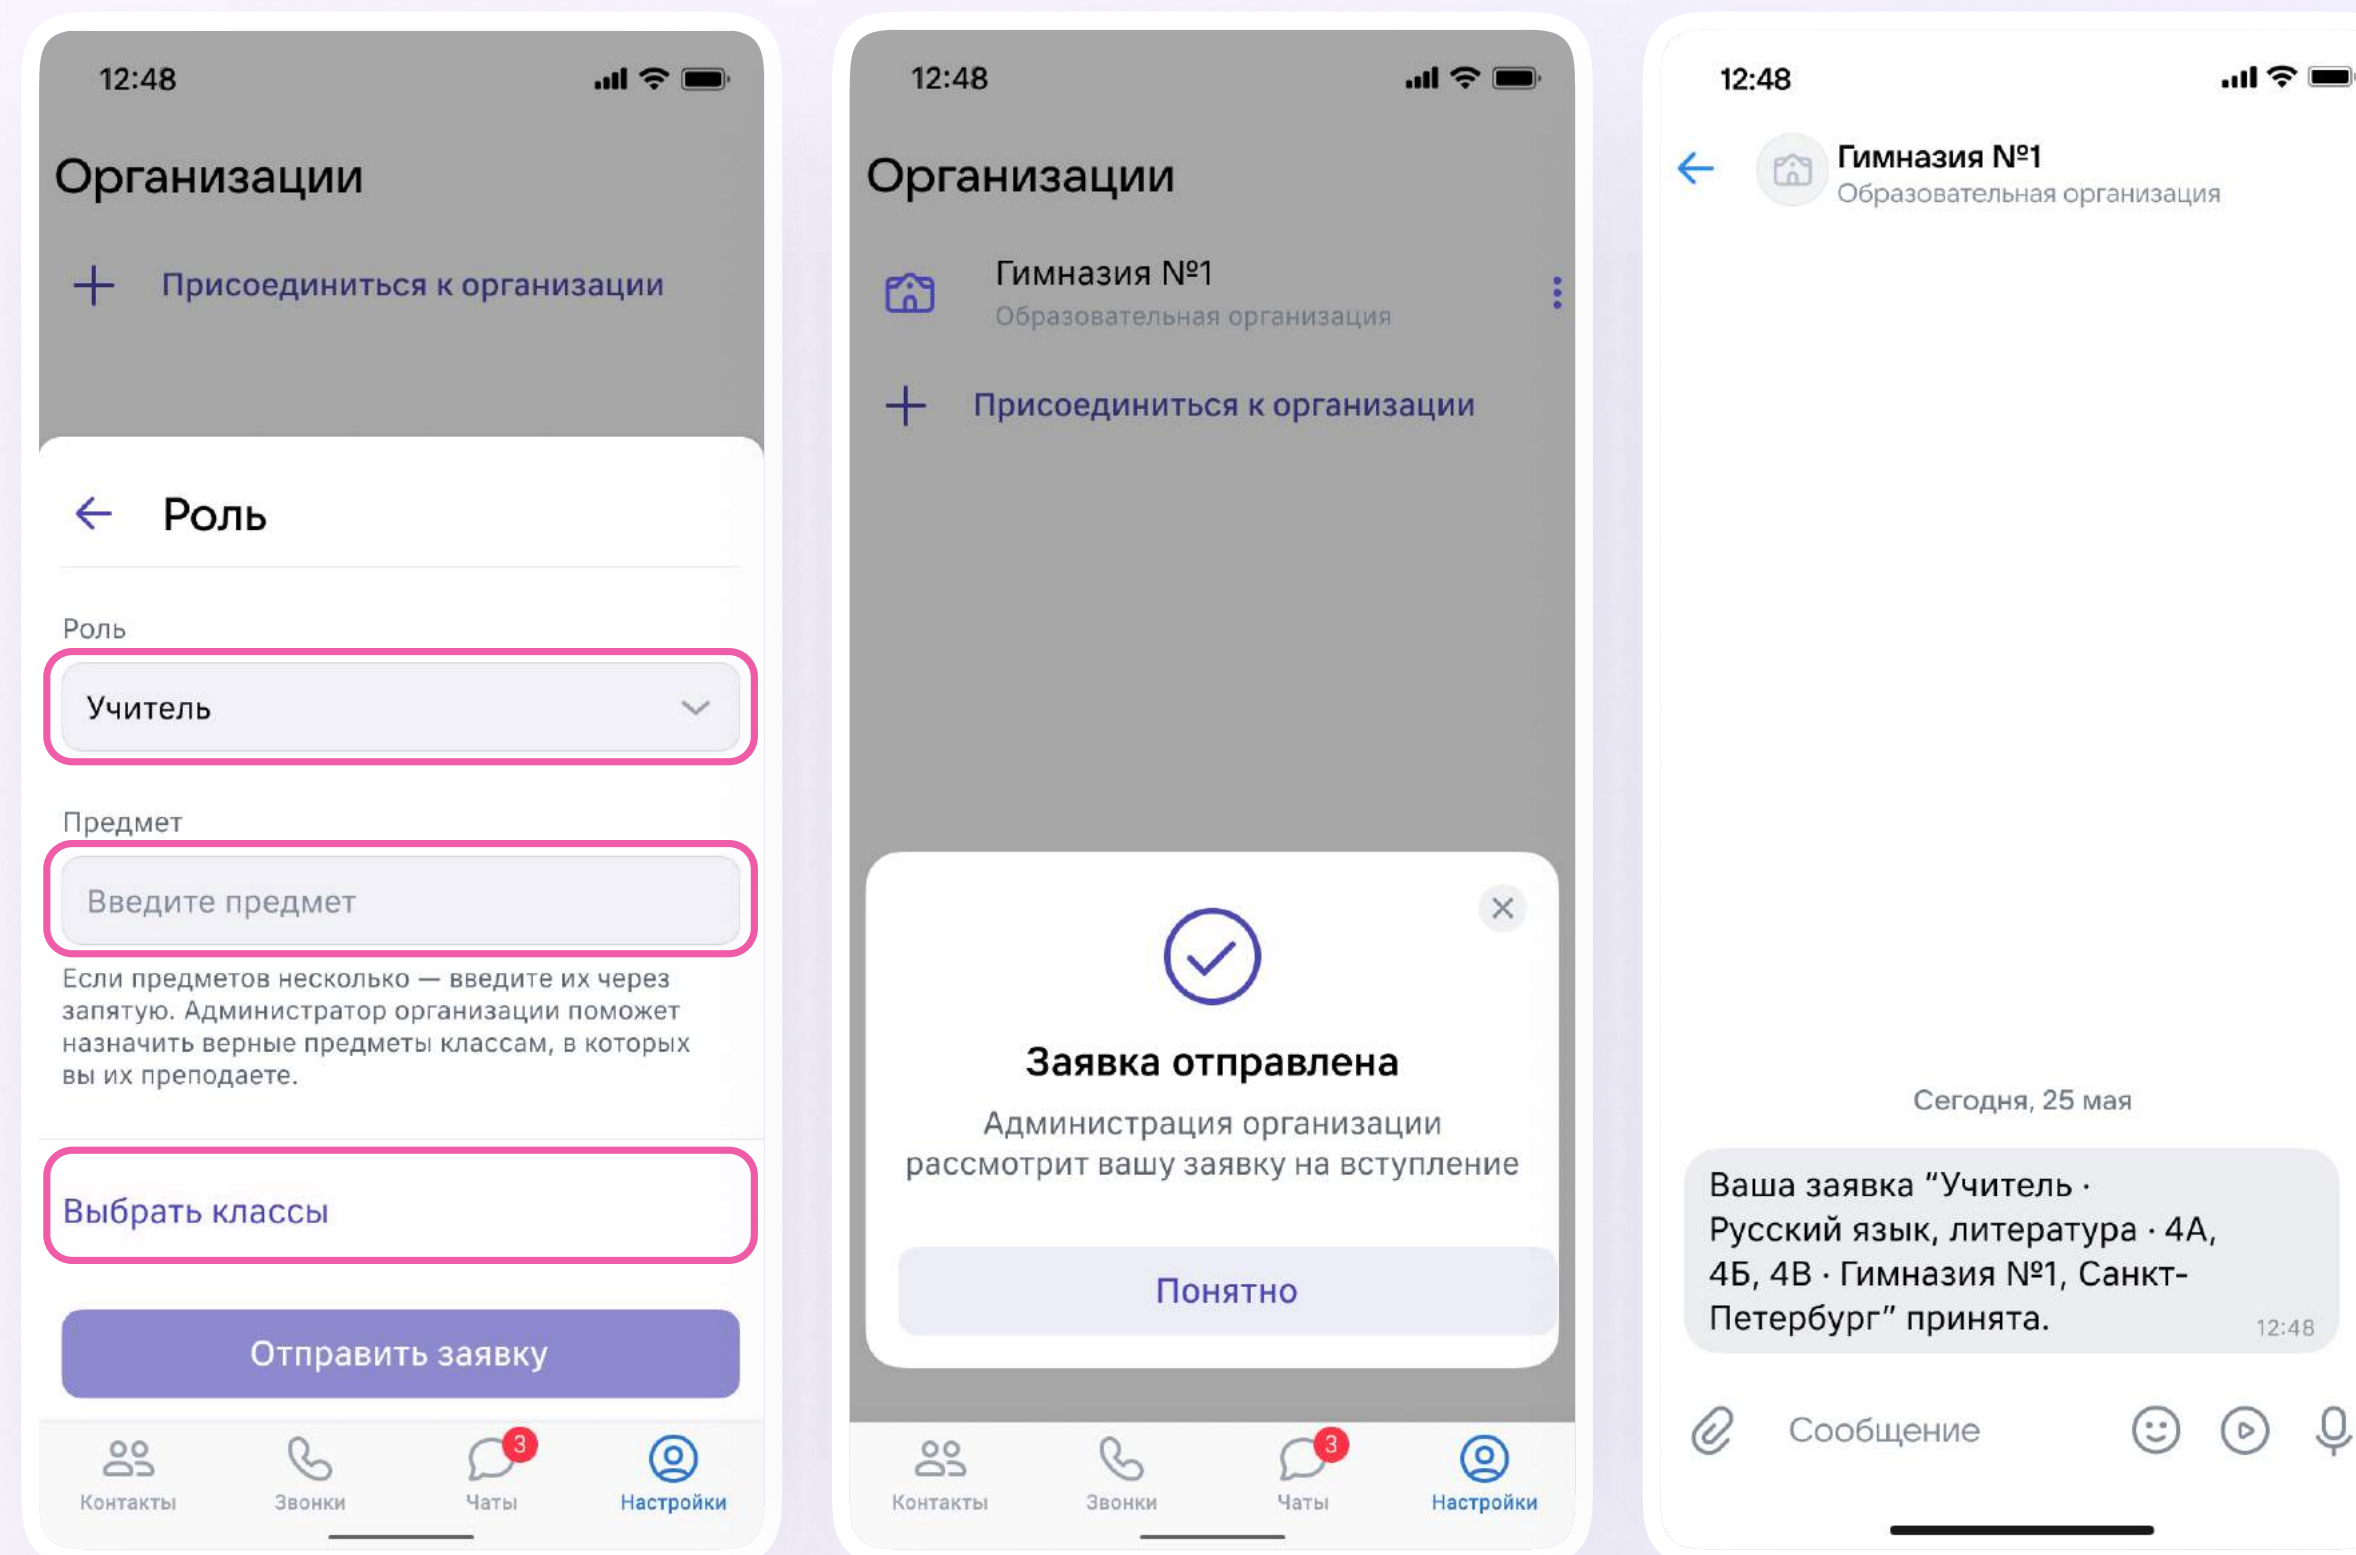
12:48

Организации

Присоединиться к организации

Роль

Роль

Учитель

Предмет

Введите предмет

Если предметов несколько — введите их через запятую. Администратор организации поможет назначить верные предметы классам, в которых вы их преподаете.

Выбрать классы

Отправить заявку

Контакты Звонки 3 Чаты Настройки

12:48

Организации

Гимназия №1
Образовательная организация

Присоединиться к организации

Заявка отправлена

Администрация организации рассмотрит вашу заявку на вступление

Понятно

Контакты Звонки 3 Чаты Настройки

12:48

Гимназия №1
Образовательная организация

Сегодня, 25 мая

Ваша заявка "Учитель · Русский язык, литература · 4А, 4Б, 4В · Гимназия №1, Санкт-Петербург" принята. 12:48

Сообщение